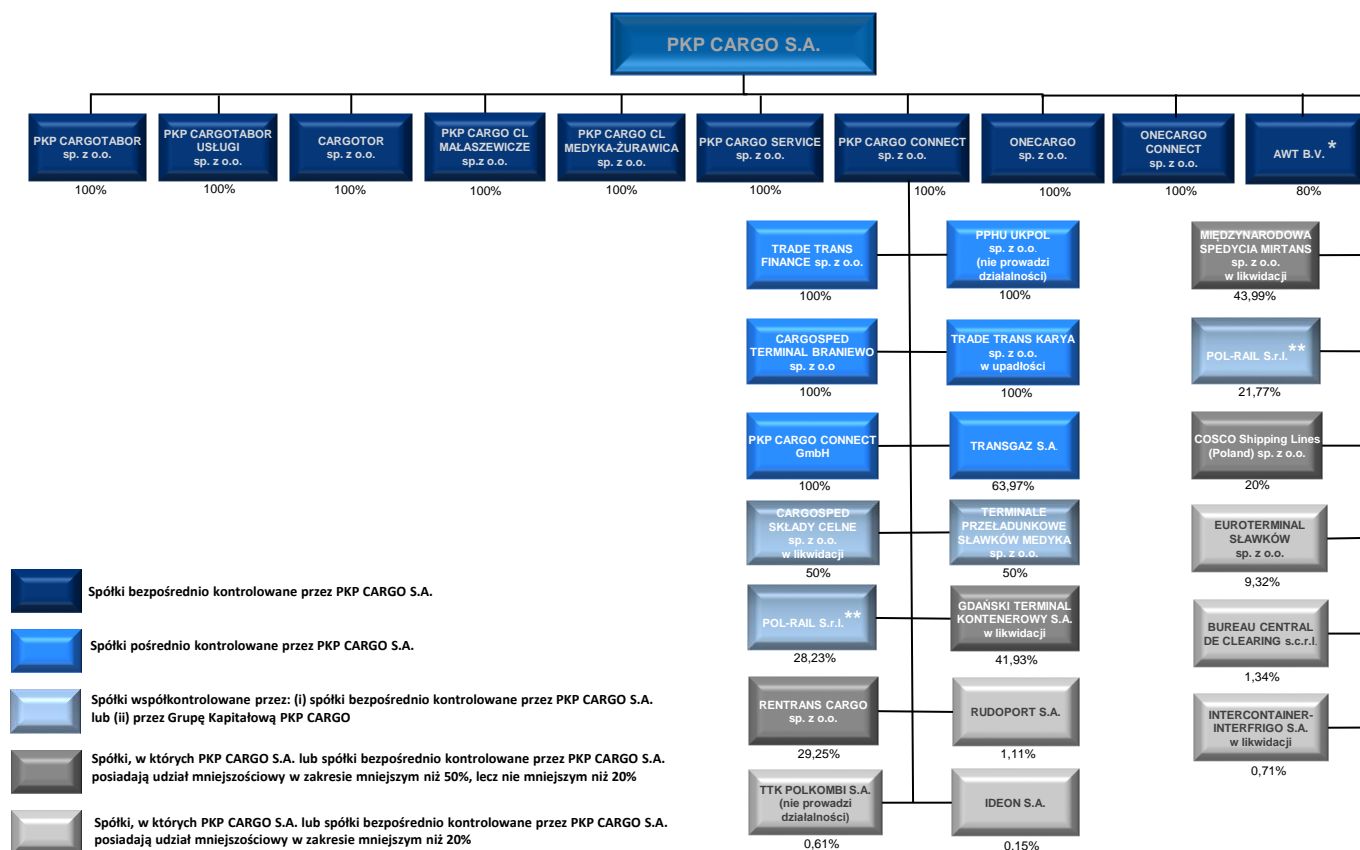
PKP CARGO S.A.

PKP CARGOTABOR sp. z o.o.
100%

PKP CARGOTABOR USŁUGI sp. z o.o.
100%

CARGOTOR sp. z o.o.
100%

PKP CARGO CL MAŁASZEWICZE sp.z o.o.
100%

PKP CARGO CL MEDYKA-ŻURAWICA sp.z o.o.
100%

PKP CARGO SERVICE sp. z o.o.
100%

PKP CARGO CONNECT sp. z o.o.
100%

ONECARGO sp. z o.o.
100%

ONECARGO CONNECT sp. z o.o.
100%

AWT B.V. *
80%

TRADE TRANS FINANCE sp. z o.o.
100%

PPHU UKPOL sp. z o.o. (nie prowadzi działalności)
100%

CARGOSPED TERMINAL BRANIEWO sp. z o.o
100%

TRADE TRANS KARYA sp. z o.o. w upadłości
100%

PKP CARGO CONNECT GmbH
100%

TRANSGAZ S.A.
63,97%

CARGOSPED SKŁADY CELNE sp. z o.o. w likwidacji
50%

TERMINALE PRZEŁADUNKOWE SŁAWKÓW MEDYKA sp. z o.o.
50%

POL-RAIL S.r.l.**
28,23%

GDAŃSKI TERMINAL KONTENEROWY S.A. w likwidacji
41,93%

RENTRANS CARGO sp. z o.o.
29,25%

RUDOPORT S.A.
1,11%

TTK POLKOMBI S.A. (nie prowadzi działalności)
0,61%

IDEON S.A.
0.15%

MIĘDZYNARODOWA SPEDYCIA MIRTANS sp. z o.o. w likwidacji
43,99%

POL-RAIL S.r.l.**
21,77%

COSCO Shipping Lines (Poland) sp. z o.o.
20%

EUROTERMINAL SŁAWKÓW sp. z o.o.
9,32%

BUREAU CENTRAL DE CLEARING s.c.r.l.
1,34%

INTERCONTAINER-INTERFRIGO S.A. w likwidacji
0,71%

Spółki bezpośrednio kontrolowane przez PKP CARGO S.A.

Spółki pośrednio kontrolowane przez PKP CARGO S.A.

Spółki współkontrolowane przez: (i) spółki bezpośrednio kontrolowane przez PKP CARGO S.A. lub (ii) przez Grupę Kapitałową PKP CARGO

Spółki, w których PKP CARGO S.A. lub spółki bezpośrednio kontrolowane przez PKP CARGO S.A. posiadają udział mniejszościowy w zakresie mniejszym niż 50%, lecz nie mniejszym niż 20%

Spółki, w których PKP CARGO S.A. lub spółki bezpośrednio kontrolowane przez PKP CARGO S.A. posiadają udział mniejszościowy w zakresie mniejszym niż 20%